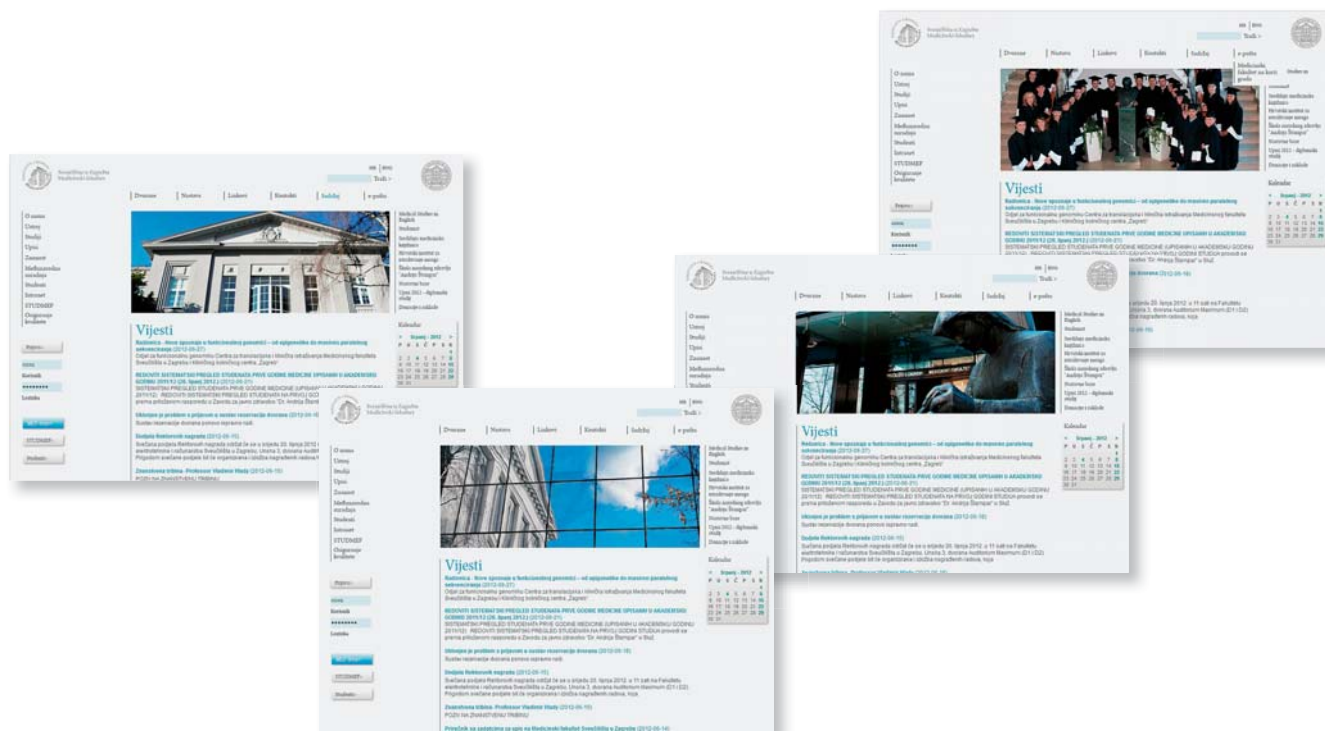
Sveučilište u Zagrebu
Medicinski fakultet

en | hrv
Traži >

Dvorana | Nastava | Linkovi | Kontakti | Sadržaj | e-pošta

O nama
Ustroj
Studiji
Upisi
Znanost
Međunarodna suradnja
Studenti
Intranet
STUDMEF
Osiguranje kvalitete

Prijava

Korisnik
••••••••
Lozinka

Medical Studies in English
Studomat
Središnja medicinska knjižnica
Hrvatski institut za istraživanje mozga
Škola narodnog zdravlja "Andrija Štampar"
Nastavne baze
Upisi 2012 – diplomski studij
Donacije i zaklade

Vijesti

Radionica - Nove spoznaje u funkcionalnoj genomici – od epigenetike do masivno paralelnog sekvenciranja (2012-06-27)
Odjel za funkcionalnu genomiku Centra za translacijska i klinička istraživanja Medicinskog fakulteta Sveučilišta u Zagrebu i Kliničkog bolničkog centra „Zagreb"

REDOVITI SISTEMATSKI PREGLED STUDENATA PRVE GODINE MEDICINE UPISANIH U AKADEMSKU GODINU 2011/12 (26. lipanj 2012.) (2012-06-21)
SISTEMATSKI PREGLED STUDENATA PRVE GODINE MEDICINE (UPISANIH U AKADEMSKU GODINU 2011/12) . REDOVITI SISTEMATSKI PREGLED STUDENATA NA PRVOJ GODINI STUDIJA provodi se prema priloženom rasporedu u Zavodu za javno zdravstvo "Dr. Andrija Štampar" u Službi

Ukinuta je problem s prijavom u sustav rezervacije dvorana (2012-06-18)
Sustav rezervacije dvorana ponovo ispravno radi.

Dodjela Rektorovih nagrada (2012-06-15)
Svečana podjela Rektorovih nagrada održat će se u srijedu 20. lipnja 2012. u 11 sati na Fakultetu elektrotehnike i računarstva Sveučilišta u Zagrebu, Unska 3, dvorana auditorium Maximum (D1 i D2). Prigodom svečane podjele bit će organizirana i izložba nagrađenih radova, koja

Znanstvena tribina: Professor Vladimir Vlady (2012-06-15)
POZIV NA ZNANSTVENU TRIBINU

Priručnik za zaposlene za upis na Medicinski fakultet Sveučilišta u Zagrebu (2012-06-14)

Kalendar
< lipanj - 2012 >
P U S Č P S N
| | | | | 1 | 2 | 3 |
|---|---|---|---|---|---|---|
| 4 | 5 | 6 | 7 | 8 | 9 | 10 |
| 11 | 12 | 13 | 14 | 15 | 16 | 17 |
| 18 | 19 | 20 | 21 | 22 | 23 | 24 |
| 25 | 26 | 27 | 28 | 29 | 30 | |